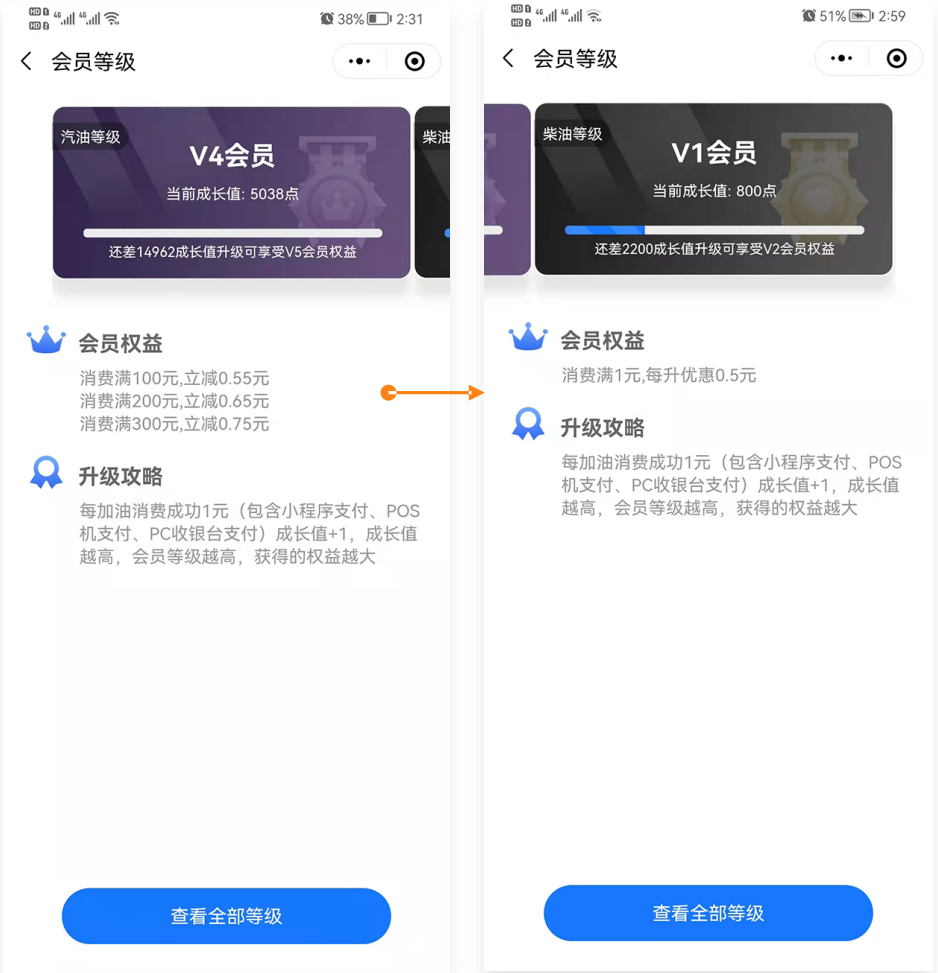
HD 1 4G HD 2 4G 38% 2:31

会员等级

汽油等级
V4会员
当前成长值: 5038点
还差14962成长值升级可享受V5会员权益

柴油

会员权益
消费满100元,立减0.55元
消费满200元,立减0.65元
消费满300元,立减0.75元

升级攻略
每加油消费成功1元（包含小程序支付、POS机支付、PC收银台支付）成长值+1，成长值越高，会员等级越高，获得的权益越大

查看全部等级

HD 1 4G HD 2 4G 51% 2:59

会员等级

柴油等级
V1会员
当前成长值: 800点
还差2200成长值升级可享受V2会员权益

会员权益
消费满1元,每升优惠0.5元

升级攻略
每加油消费成功1元（包含小程序支付、POS机支付、PC收银台支付）成长值+1，成长值越高，会员等级越高，获得的权益越大

查看全部等级